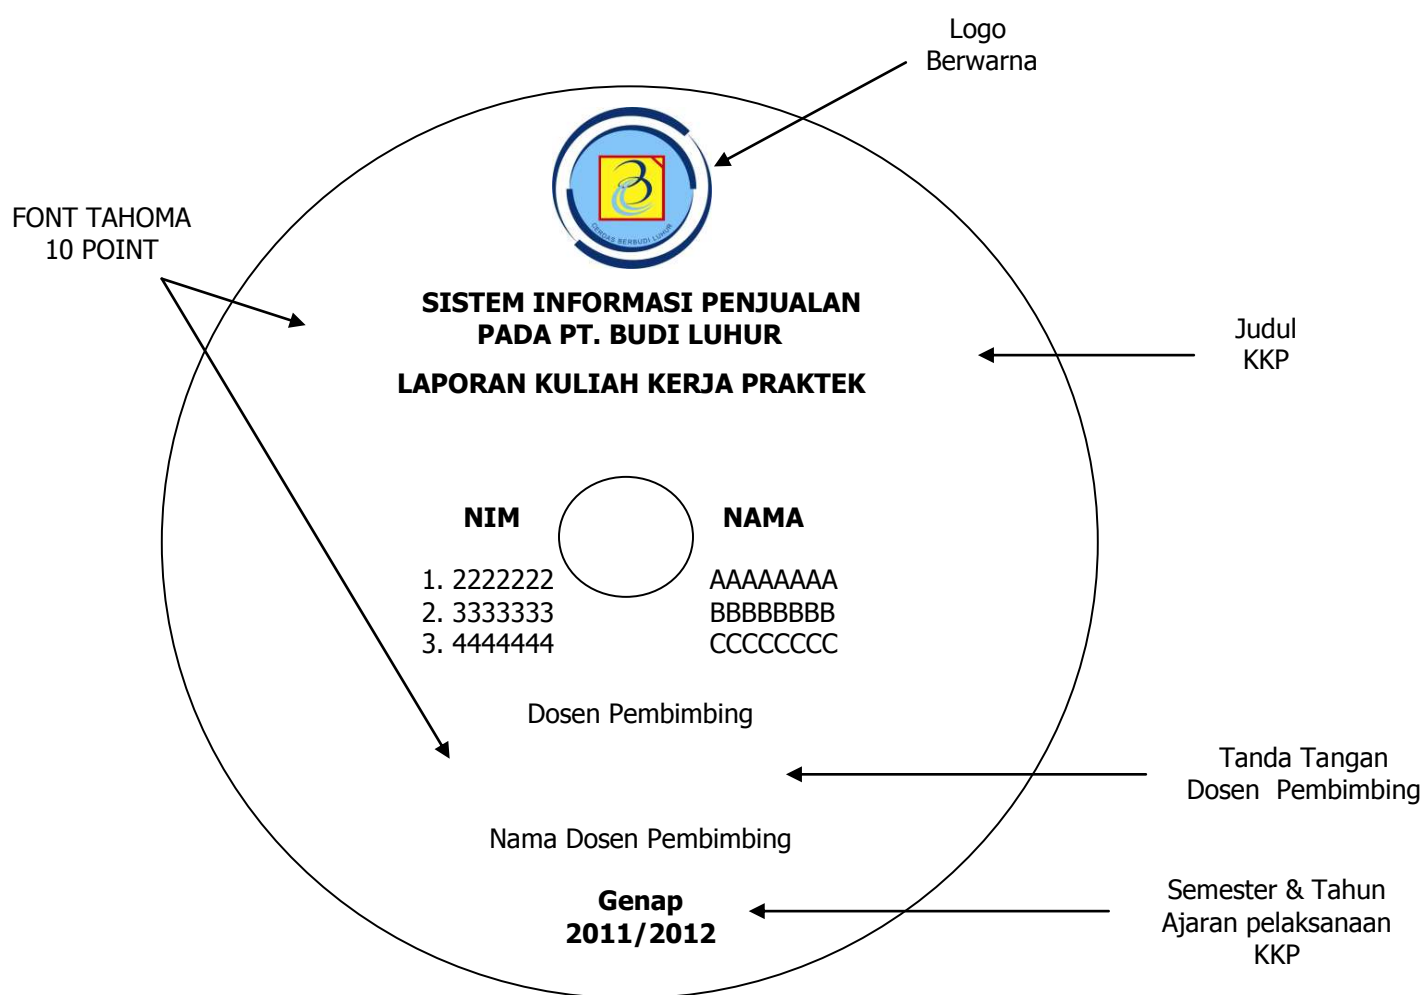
Logo
Berwarna

FONT TAHOMA
10 POINT

CERDAS BERBUDI LUHUR

SISTEM INFORMASI PENJUALAN
PADA PT. BUDI LUHUR

LAPORAN KULIAH KERJA PRAKTEK

Judul
KKP

| NIM | NAMA |
|---|---|
| 1. 2222222 | AAAAAAAA |
| 2. 3333333 | BBBBBBBB |
| 3. 4444444 | CCCCCCCC |

Dosen Pembimbing

Tanda Tangan
Dosen Pembimbing

Nama Dosen Pembimbing

Genap
2011/2012

Semester & Tahun
Ajaran pelaksanaan
KKP